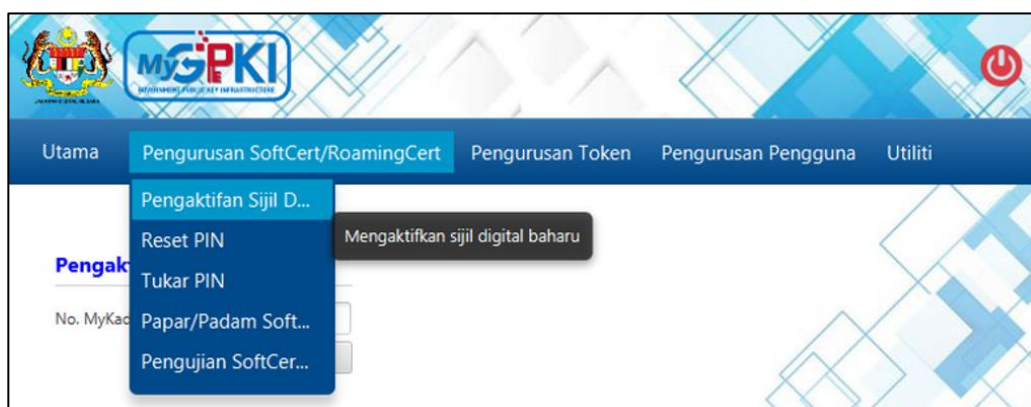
MyGPKI
GOVERNMENT PUBLIC KEY INFRASTRUCTURE

Utama
Pengurusan SoftCert/RoamingCert
Pengurusan Token
Pengurusan Pengguna
Utiliti

Pengaktifan Sijil D...
Reset PIN
Tukar PIN
Papar/Padam Soft...
Pengujian SoftCer...

Mengaktifkan sijil digital baharu

Pengak

No. MyKad